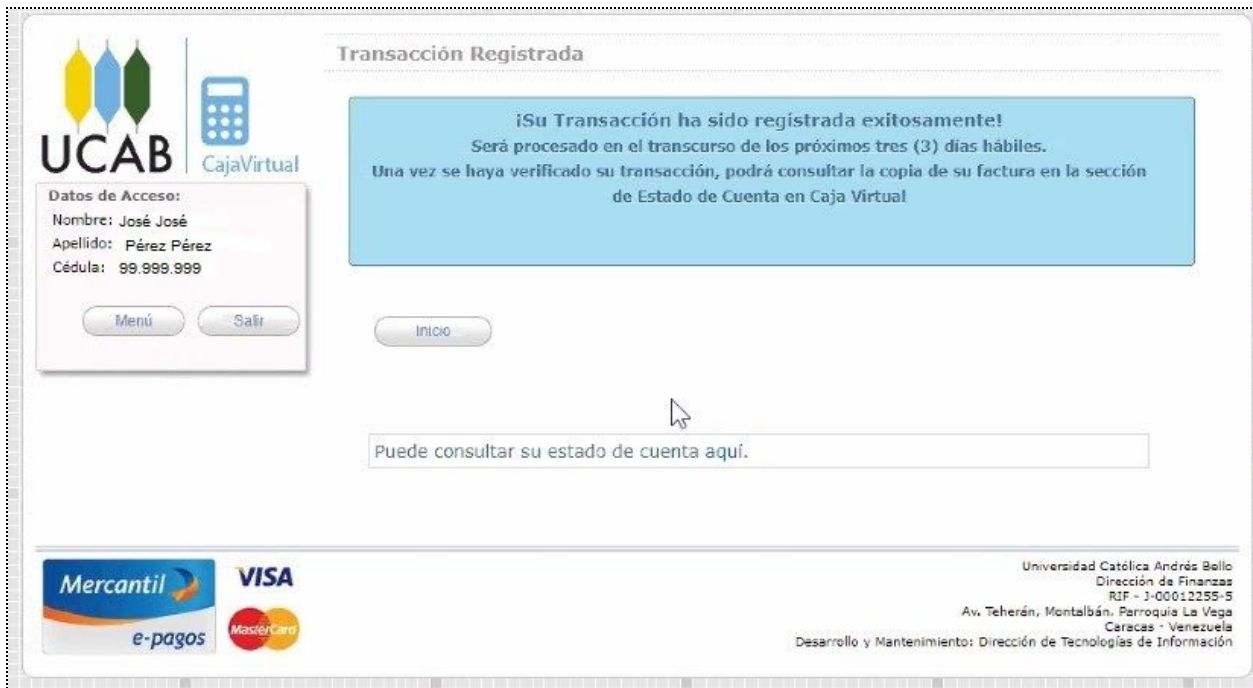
UCAB CajaVirtual

Datos de Acceso:
Nombre: José José
Apellido: Pérez Pérez
Cédula: 99.999.999

Menú Salir

Transacción Registrada

¡Su Transacción ha sido registrada exitosamente!
Será procesado en el transcurso de los próximos tres (3) días hábiles.
Una vez se haya verificado su transacción, podrá consultar la copia de su factura en la sección de Estado de Cuenta en Caja Virtual

Inicio

Puede consultar su estado de cuenta aquí.

Mercantil e-pagos VISA MasterCard

Universidad Católica Andrés Bello
Dirección de Finanzas
RIF - J-00012255-5
Av. Teherán, Montalbán, Parroquia La Vega
Caracas - Venezuela
Desarrollo y Mantenimiento: Dirección de Tecnologías de Información